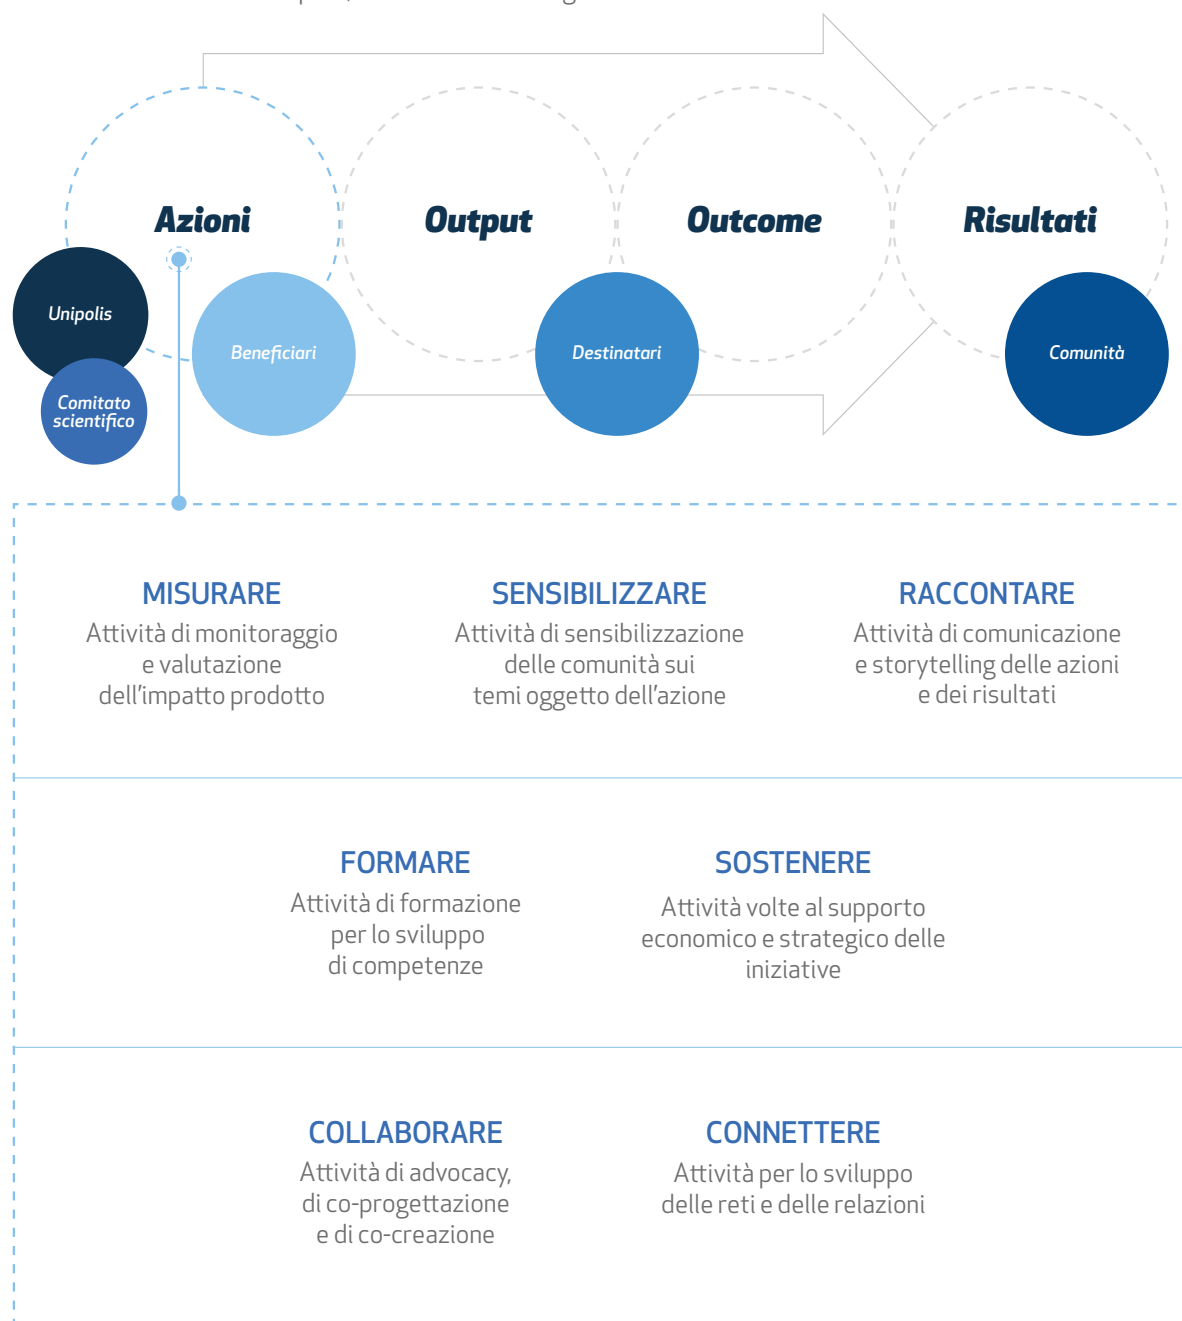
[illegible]

Azioni

Output

Outcome

Risultati

Unipolis

Comitato scientifico

Beneficiari

Destinatari

Comunità

MISURARE
Attività di monitoraggio e valutazione dell'impatto prodotto

SENSIBILIZZARE
Attività di sensibilizzazione delle comunità sui temi oggetto dell'azione

RACCONTARE
Attività di comunicazione e storytelling delle azioni e dei risultati

FORMARE
Attività di formazione per lo sviluppo di competenze

SOSTENERE
Attività volte al supporto economico e strategico delle iniziative

COLLABORARE
Attività di advocacy, di co-progettazione e di co-creazione

CONNETTERE
Attività per lo sviluppo delle reti e delle relazioni